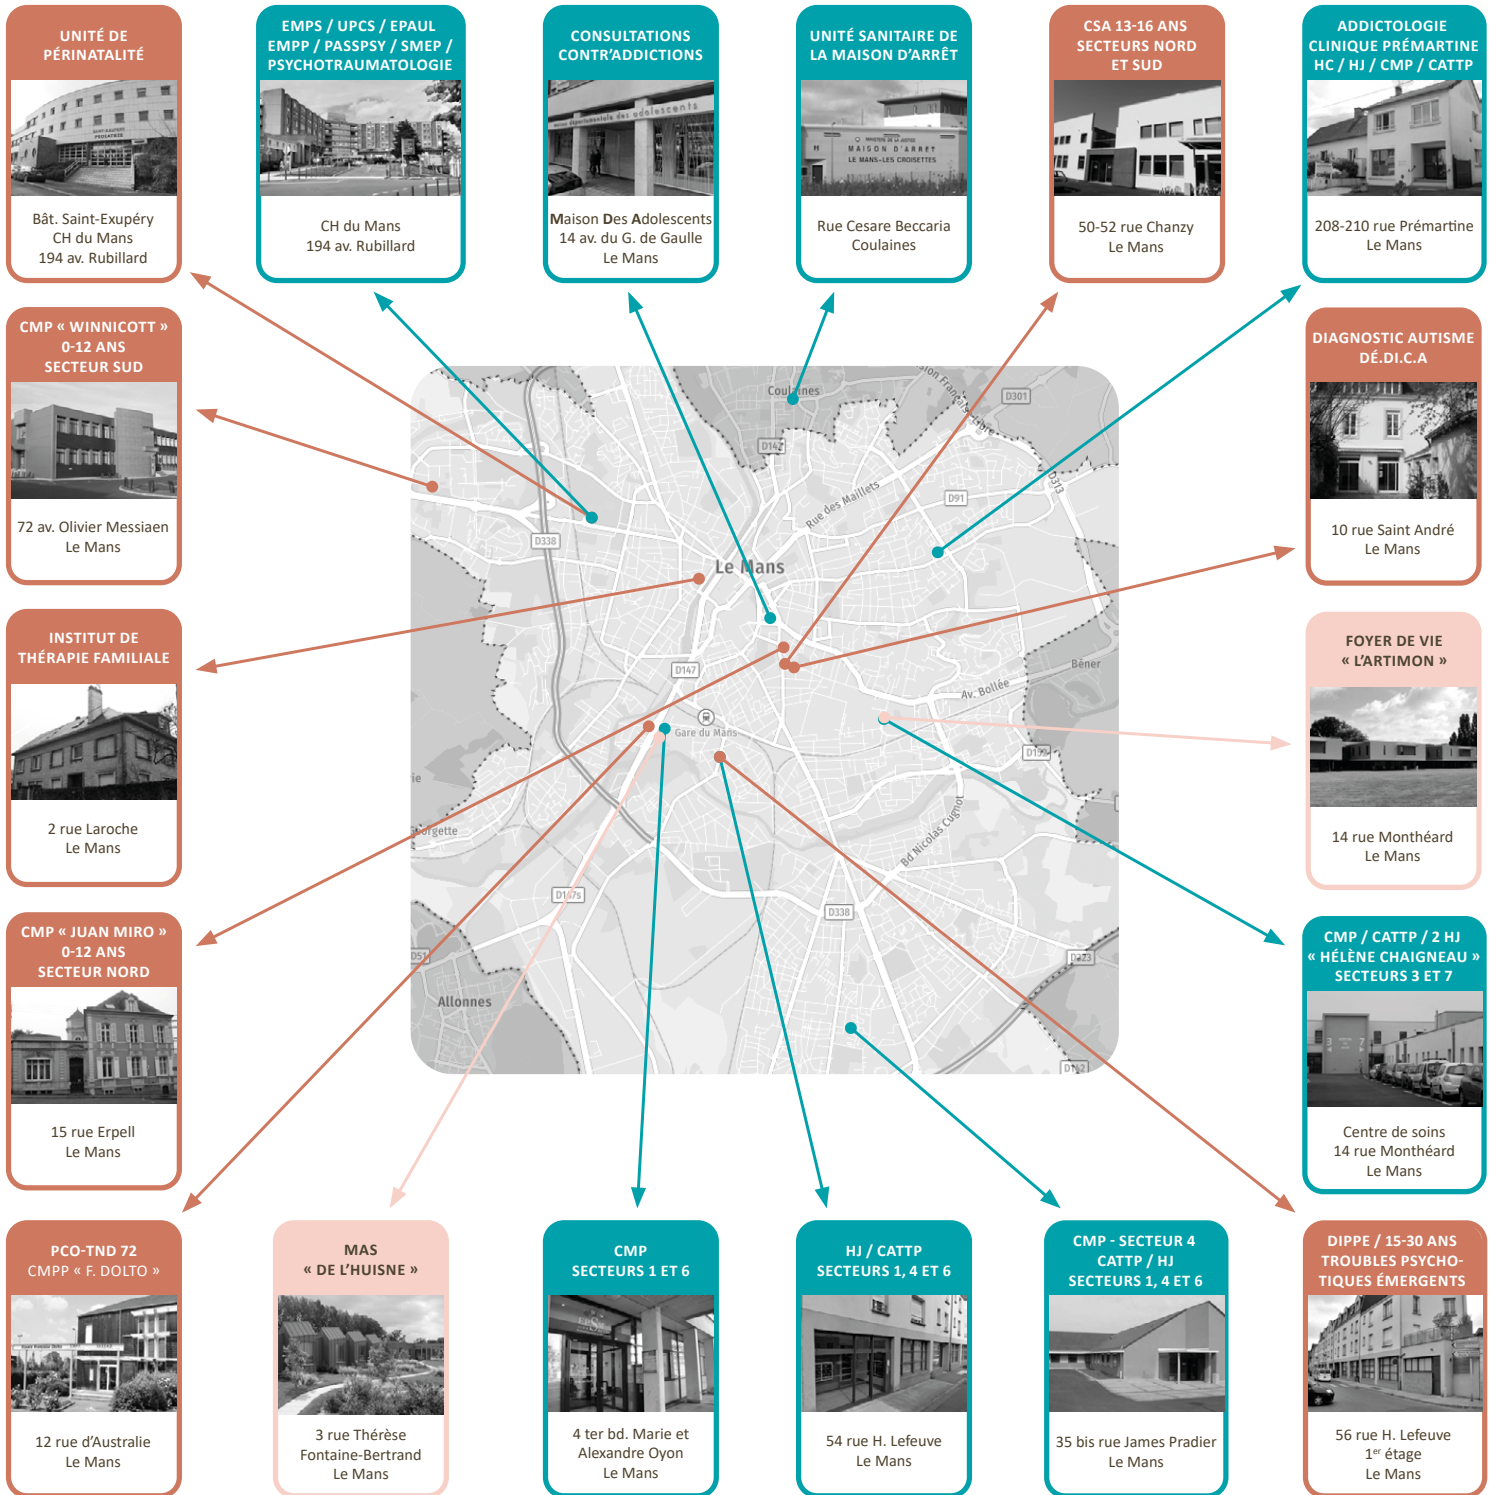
UNITÉ DE PÉRINATALITÉ

Bât. Saint-Exupéry
CH du Mans
194 av. Rubillard

EMPS / UPCS / EPAUL EMPP / PASSPSY / SMEP / PSYCHOTRAUMATOLOGIE

CH du Mans
194 av. Rubillard

CONSULTATIONS CONTR'ADDICTIONS

Maison Des Adolescents
14 av. du G. de Gaulle
Le Mans

UNITÉ SANITAIRE DE LA MAISON D'ARRÊT

MAISON D'ARRET
LE MANS-LES CROISETTES

Rue Cesare Beccaria
Coulaines

CSA 13-16 ANS SECTEURS NORD ET SUD

50-52 rue Chanzy
Le Mans

ADDICTOLOGIE CLINIQUE PRÉMARTINE HC / HJ / CMP / CATTP

208-210 rue Prémartine
Le Mans

CMP « WINNICOTT » 0-12 ANS SECTEUR SUD

72 av. Olivier Messiaen
Le Mans

DIAGNOSTIC AUTISME DÉ.DI.C.A

10 rue Saint André
Le Mans

INSTITUT DE THÉRAPIE FAMILIALE

2 rue Laroche
Le Mans

FOYER DE VIE « L'ARTIMON »

14 rue Monthéard
Le Mans

CMP « JUAN MIRO » 0-12 ANS SECTEUR NORD

15 rue Erpell
Le Mans

CMP / CATTP / 2 HJ « HÉLÈNE CHAIGNEAU » SECTEURS 3 ET 7

Centre de soins
14 rue Monthéard
Le Mans

Coulaines
D301
D142
Rue des Maillets
D91
D313
D338
Le Mans
D147
Bener
Av. Bollée
Gare du Mans
D1
Bd Nicolas Cugnot
D107s
D338
D323
Allonnes
D51
D142

PCO-TND 72
CMPP « F. DOLTO »

12 rue d'Australie
Le Mans

MAS « DE L'HUISNE »

3 rue Thérèse Fontaine-Bertrand
Le Mans

CMP SECTEURS 1 ET 6

4 ter bd. Marie et Alexandre Oyon
Le Mans

HJ / CATTP SECTEURS 1, 4 ET 6

54 rue H. Lefeuve
Le Mans

CMP - SECTEUR 4 CATTP / HJ SECTEURS 1, 4 ET 6

35 bis rue James Pradier
Le Mans

DIPPE / 15-30 ANS TROUBLES PSYCHOTIQUES ÉMERGENTS

56 rue H. Lefeuve
$1^{er}$ étage
Le Mans